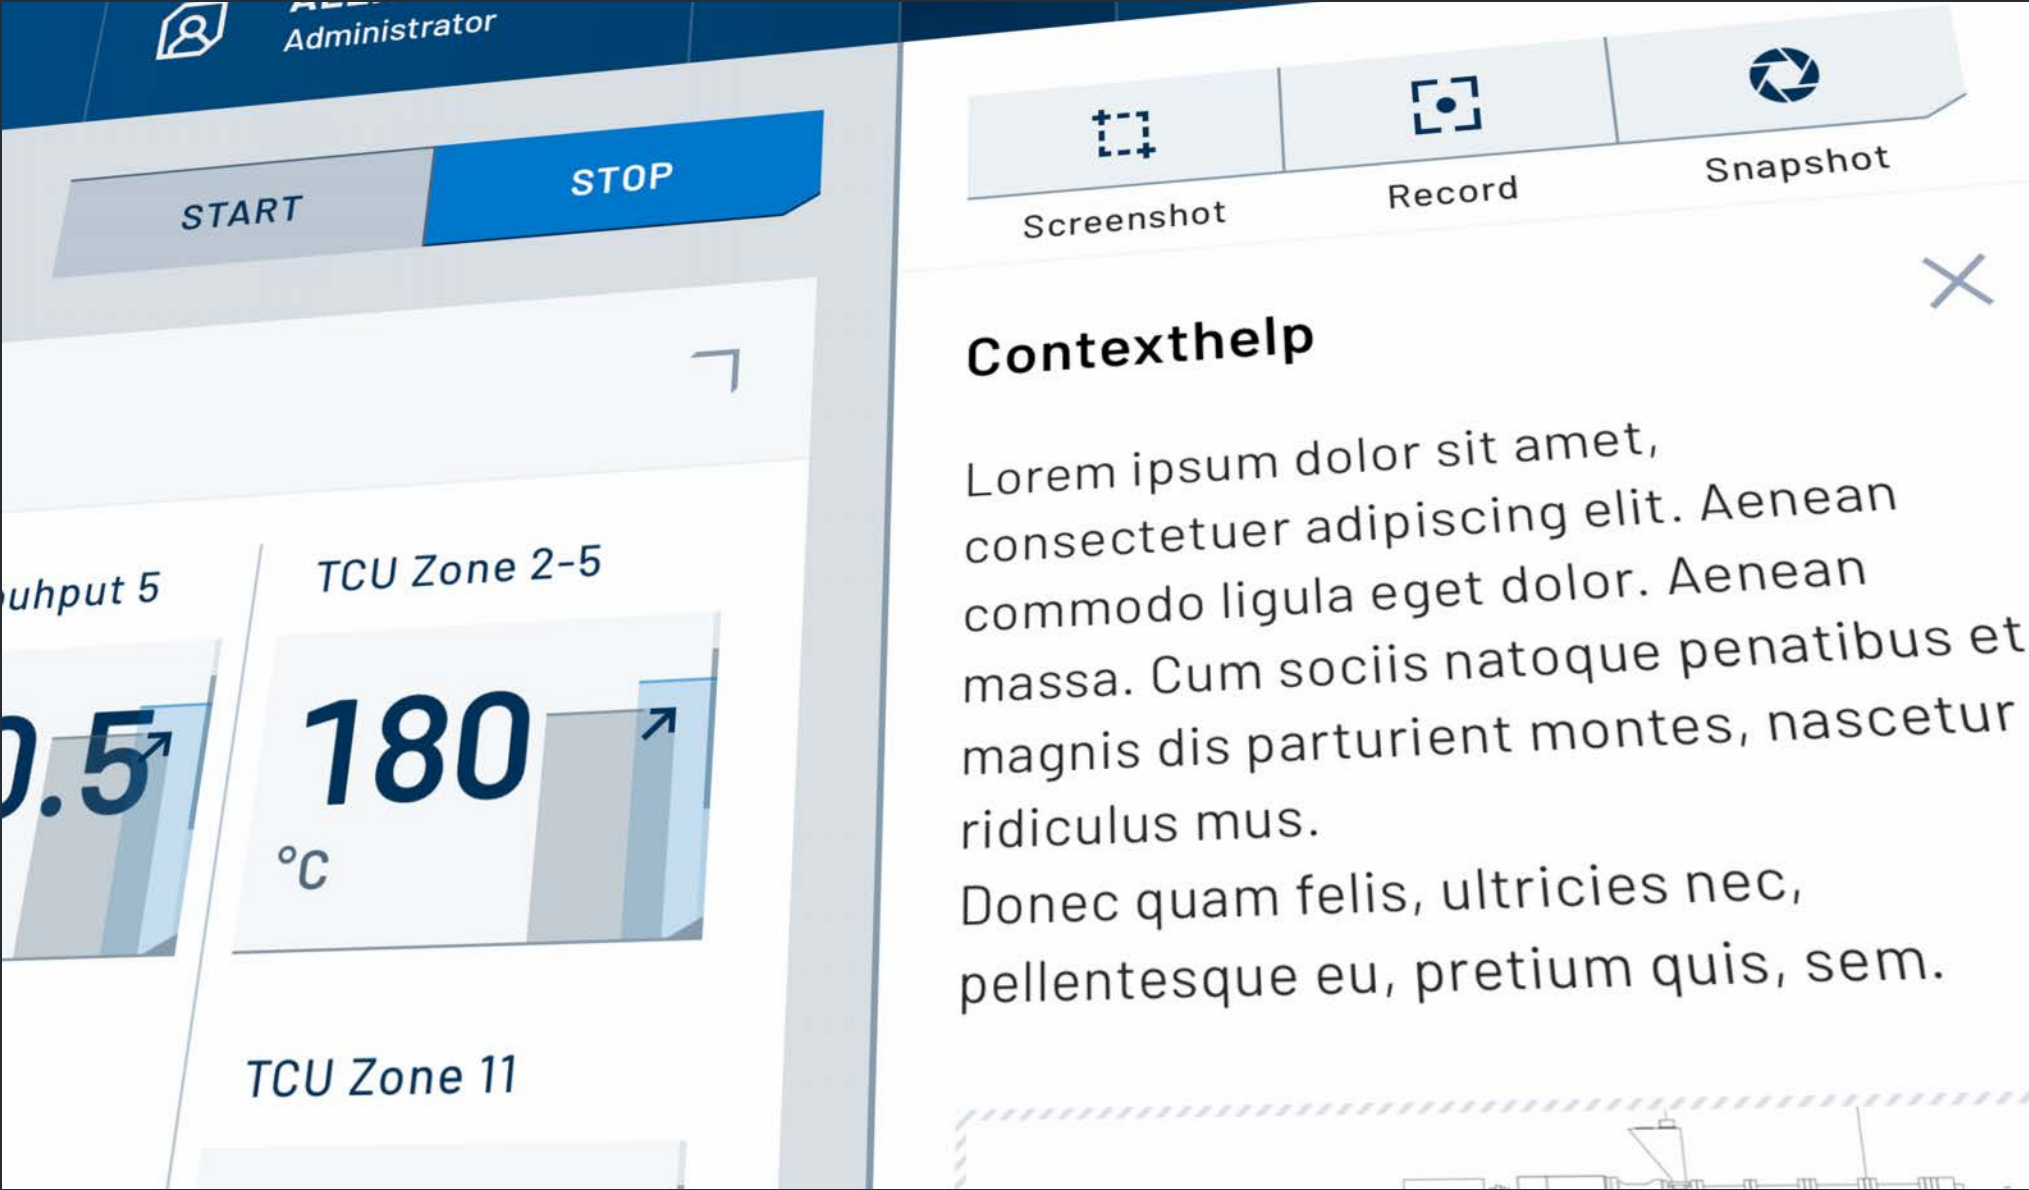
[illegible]
Administrator

START
STOP

Screenshot
Record
Snapshot

uhput 5
0.5

TCU Zone 2-5
180
°C

TCU Zone 11

Contexthelp

Lorem ipsum dolor sit amet, consectetuer adipiscing elit. Aenean commodo ligula eget dolor. Aenean massa. Cum sociis natoque penatibus et magnis dis parturient montes, nascetur ridiculus mus.
Donec quam felis, ultricies nec, pellentesque eu, pretium quis, sem.